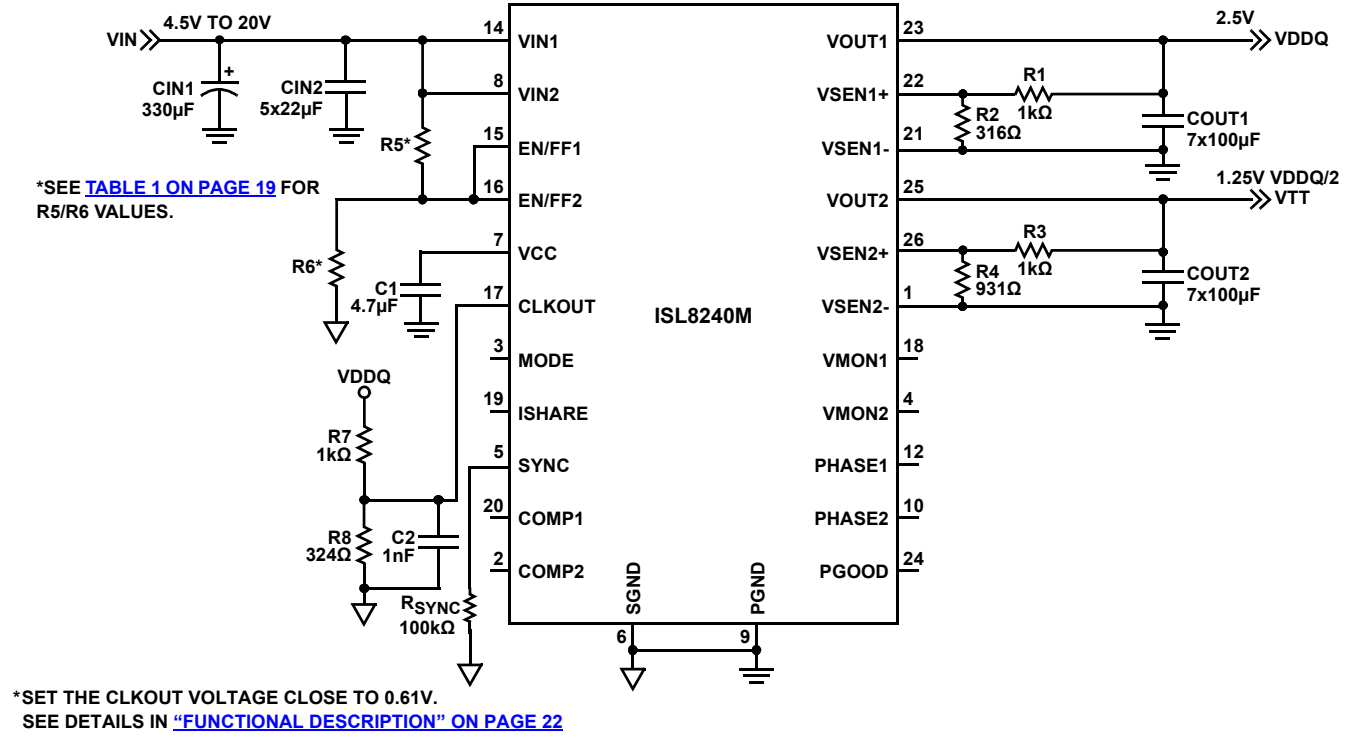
VIN 4.5V TO 20V

CIN1 330µF

CIN2 5x22µF

R5*

*SEE TABLE 1 ON PAGE 19 FOR R5/R6 VALUES.

R6*

C1 4.7µF

VDDQ

R7 1kΩ

R8 324Ω

C2 1nF

$R_{SYNC}$ 100kΩ

14 VIN1
8 VIN2
15 EN/FF1
16 EN/FF2
7 VCC
17 CLKOUT
3 MODE
19 ISHARE
5 SYNC
20 COMP1
2 COMP2

ISL8240M

SGND 6
PGND 9

23 VOUT1
22 VSEN1+
21 VSEN1-
25 VOUT2
26 VSEN2+
1 VSEN2-
18 VMON1
4 VMON2
12 PHASE1
10 PHASE2
24 PGOOD

2.5V VDDQ

R1 1kΩ

R2 316Ω

COUT1 7x100µF

1.25V VDDQ/2 VTT

R3 1kΩ

R4 931Ω

COUT2 7x100µF

*SET THE CLKOUT VOLTAGE CLOSE TO 0.61V. SEE DETAILS IN "FUNCTIONAL DESCRIPTION" ON PAGE 22